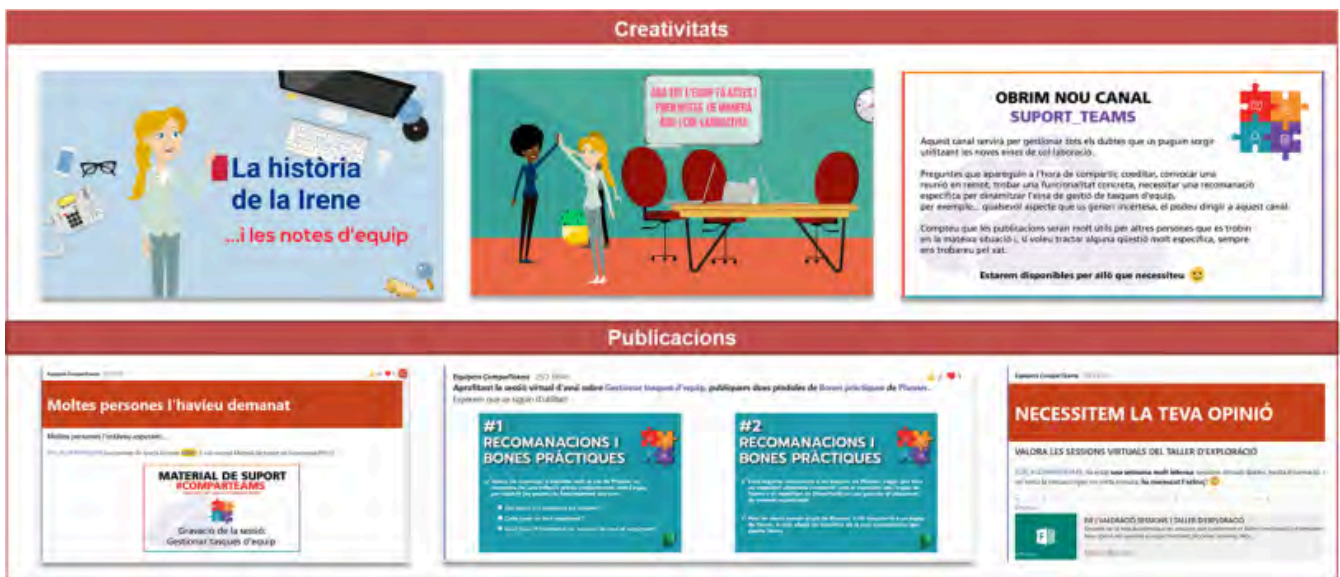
Creativitats

La història de la Irene
...i les notes d'equip

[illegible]

OBRIM NOU CANAL
SUPORT_TEAMS

Aquest canal servirà per gestionar tots els dubtes que us puguin sorgir utilitzant les noves eines de col·laboració.

Preguntes que apareguin a l'hora de compartir, coeditar, convocar una reunió en remot, trobar una funcionalitat concreta, necessitar una recomanació específica per dinamitzar l'eina de gestió de tasques d'equip, per exemple... qualsevol aspecte que us generi incertesa, el podeu dirigir a aquest canal.

Compteu que les publicacions seran molt útils per altres persones que es trobin en la mateixa situació i, si voleu tractar alguna qüestió molt específica, sempre ens trobareu pel xat.

Estarem disponibles per allò que necessiteu

Publicacions

Moltes persones l'havíeu demanat

Moltes persones l'havíeu demanat...

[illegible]

MATERIAL DE SUPORT
#COMPARTEAMS

Gravació de la sessió:
Gestionar tasques d'equip

Equipers CompartTeams
Aprofitant la sessió virtual d'avui sobre Gestionar tasques d'equip, publiquem dues píndoles de Bones pràctiques de Planner.
Esperem que us siguin d'utilitat!

#1
RECOMANACIONS I BONES PRÀCTIQUES

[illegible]

#2
RECOMANACIONS I BONES PRÀCTIQUES

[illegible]

NECESSITEM LA TEVA OPINIÓ

VALORA LES SESSIONS VIRTUALS DEL TALLER D'EXPLORACIÓ

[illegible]

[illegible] SESSIONS I TALLER D'EXPLORACIÓ